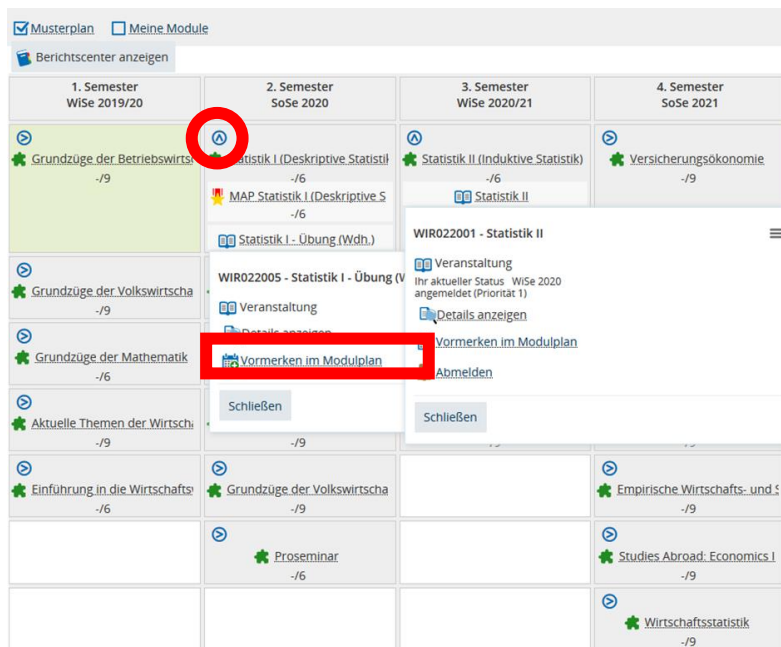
Musterplan Meine Module

Berichtscenter anzeigen

| 1. Semester WiSe 2019/20 | 2. Semester SoSe 2020 | 3. Semester WiSe 2020/21 | 4. Semester SoSe 2021 |
|---|---|---|---|
| Grundzüge der Betriebswirtsc -/9 | Statistik I (Deskriptive Statistik -/6 MAP Statistik I (Deskriptive S -/6 Statistik I - Übung (Wdh.) | Statistik II (Induktive Statistik) -/6 Statistik II | Versicherungsökonomie -/9 |
| Grundzüge der Volkswirtscha -/9 | | | |
| Grundzüge der Mathematik -/6 | | | |
| Aktuelle Themen der Wirtscha -/9 | -/9 | | |
| Einführung in die Wirtschafts -/6 | Grundzüge der Volkswirtscha -/9 | | Empirische Wirtschafts- und S -/9 |
| | Proseminar -/6 | | Studies Abroad: Economics I -/9 |
| | | | Wirtschaftsstatistik -/9 |

WIR022005 - Statistik I - Übung (W

Veranstaltung

Details anzeigen

Vormerken im Modulplan

Schließen

WIR022001 - Statistik II

Veranstaltung
Ihr aktueller Status WiSe 2020
angemeldet (Priorität 1)

Details anzeigen

Vormerken im Modulplan

Abmelden

Schließen